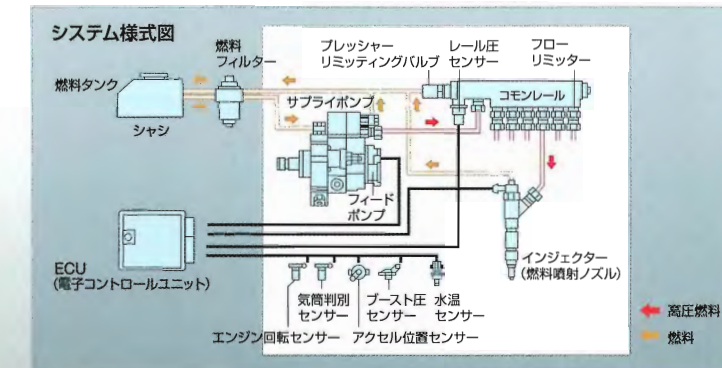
システム様式図

燃料フィルター

プレッシャーリミッティングバルブ

レール圧センサー

フローリミッター

燃料タンク

シャシ

サプライポンプ

コモンレール

フィードポンプ

ECU
(電子コントロールユニット)

インジェクター
(燃料噴射ノズル)

気筒判別センサー

ブースト圧センサー

水温センサー

エンジン回転センサー

アクセル位置センサー

高圧燃料

燃料